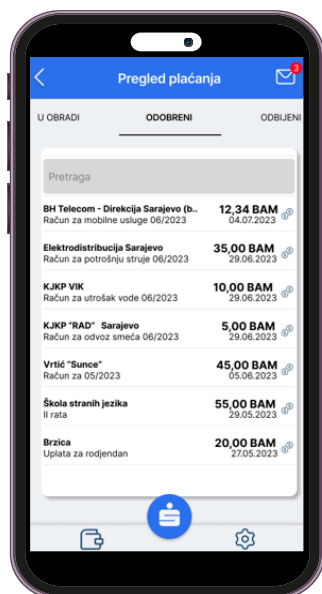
Pregled plaćanja

3

U OBRADI

ODOBRENI

ODBIJENI

Pretraga

BH Telecom - Direkcija Sarajevo (b...
Račun za mobilne usluge 06/2023
12,34 BAM
04.07.2023

Elektrodistribucija Sarajevo
Račun za potrošnju struje 06/2023
35,00 BAM
29.06.2023

KJKP VIK
Račun za utrošak vode 06/2023
10,00 BAM
29.06.2023

KJKP "RAD" Sarajevo
Račun za odvoz smeća 06/2023
5,00 BAM
29.06.2023

Vrtić "Sunce"
Račun za 05/2023
45,00 BAM
05.06.2023

Škola stranih jezika
II rata
55,00 BAM
29.05.2023

Brzica
Uplata za rodjendan
20,00 BAM
27.05.2023